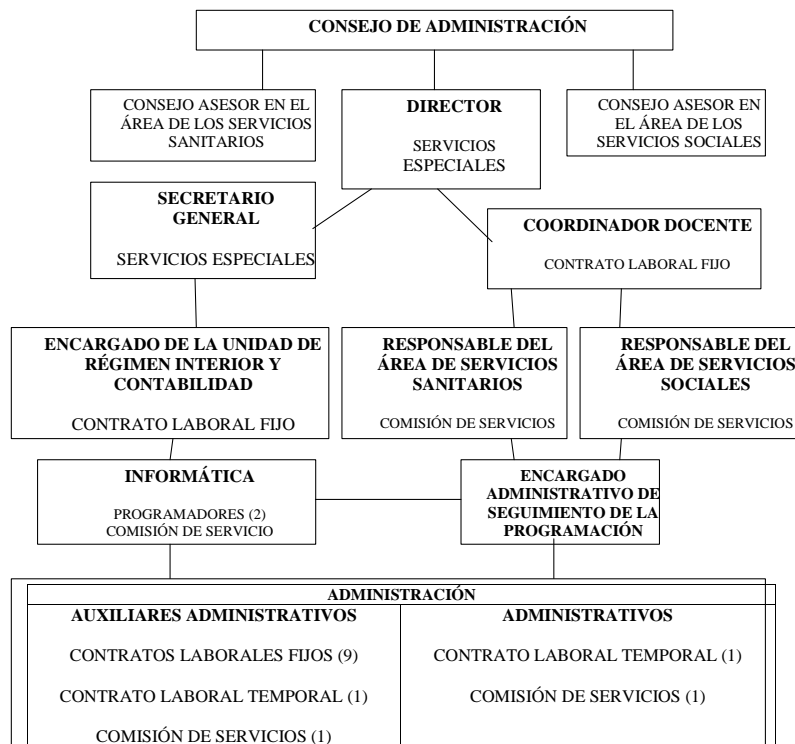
CONSEJO DE ADMINISTRACIÓN

CONSEJO ASESOR EN EL ÁREA DE LOS SERVICIOS SANITARIOS

DIRECTOR

SERVICIOS ESPECIALES

CONSEJO ASESOR EN EL ÁREA DE LOS SERVICIOS SOCIALES

SECRETARIO GENERAL

SERVICIOS ESPECIALES

COORDINADOR DOCENTE

CONTRATO LABORAL FIJO

ENCARGADO DE LA UNIDAD DE RÉGIMEN INTERIOR Y CONTABILIDAD

CONTRATO LABORAL FIJO

RESPONSABLE DEL ÁREA DE SERVICIOS SANITARIOS

COMISIÓN DE SERVICIOS

RESPONSABLE DEL ÁREA DE SERVICIOS SOCIALES

COMISIÓN DE SERVICIOS

INFORMÁTICA

PROGRAMADORES (2)
COMISIÓN DE SERVICIO

ENCARGADO ADMINISTRATIVO DE SEGUIMIENTO DE LA PROGRAMACIÓN

ADMINISTRACIÓN

| AUXILIARES ADMINISTRATIVOS | ADMINISTRATIVOS |
|---|---|
| CONTRATOS LABORALES FIJOS (9) | CONTRATO LABORAL TEMPORAL (1) |
| CONTRATO LABORAL TEMPORAL (1) | COMISIÓN DE SERVICIOS (1) |
| COMISIÓN DE SERVICIOS (1) | |